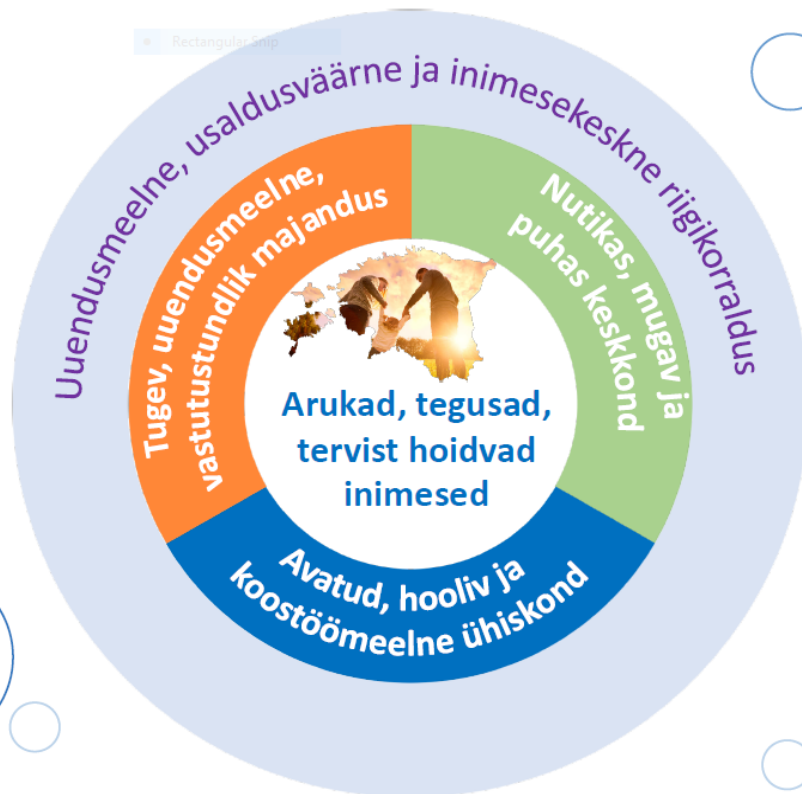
Rectangular Snip

Uuendusmeelne, usaldusväärne ja inimesekeskne riigikorraldus

Tugev, uuendusmeelne, vastutustundlik majandus

Nutikas, mugav ja puhas keskkond

Arukad, tegusad, tervist hoidvad inimesed

Avatud, hooliv ja koostöömeelne ühiskond